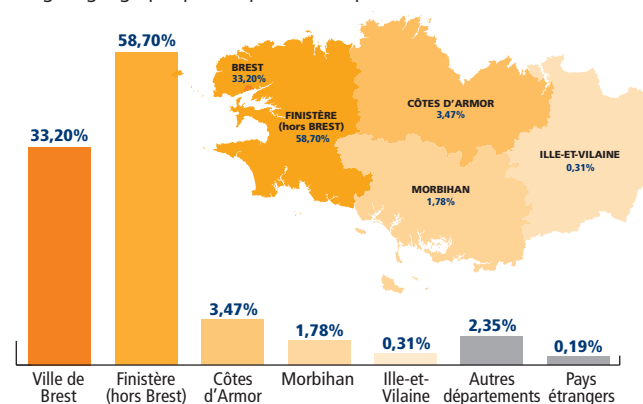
33,20%
58,70%
3,47%
1,78%
0,31%
2,35%
0,19%

BREST
33,20%
FINISTÈRE
(hors BREST)
58,70%
CÔTES D'ARMOR
3,47%
ILLE-ET-VILAINE
0,31%
MORBIHAN
1,78%

Ville de Brest
Finistère (hors Brest)
Côtes d'Armor
Morbihan
Ille-et-Vilaine
Autres départements
Pays étrangers